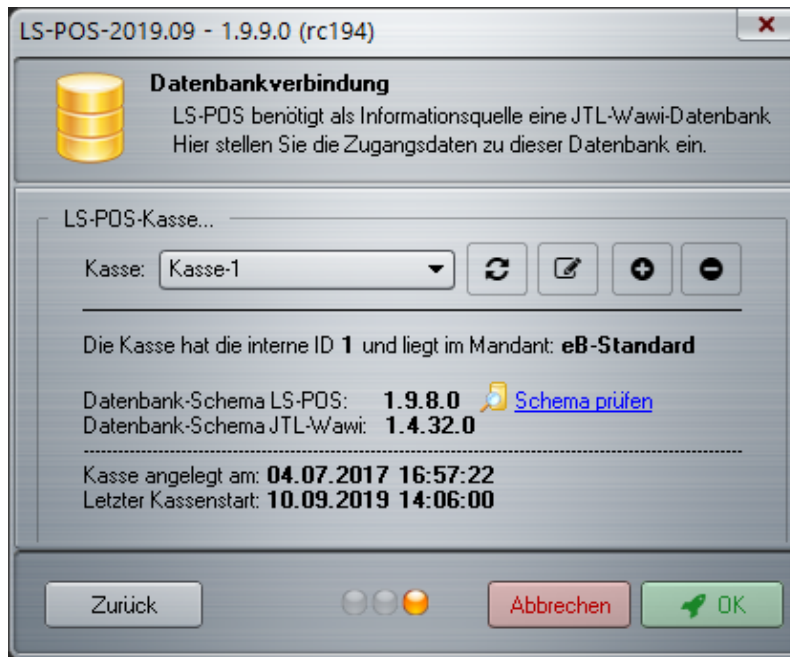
LS-POS-2019.09 - 1.9.9.0 (rc194)

Datenbankverbindung
LS-POS benötigt als Informationsquelle eine JTL-Wawi-Datenbank
Hier stellen Sie die Zugangsdaten zu dieser Datenbank ein.

LS-POS-Kasse...

Kasse: Kasse-1

Die Kasse hat die interne ID 1 und liegt im Mandant: eB-Standard

Datenbank-Schema LS-POS: 1.9.8.0 Schema prüfen
Datenbank-Schema JTL-Wawi: 1.4.32.0

Kasse angelegt am: 04.07.2017 16:57:22
Letzter Kassenstart: 10.09.2019 14:06:00

Zurück

Abbrechen

OK